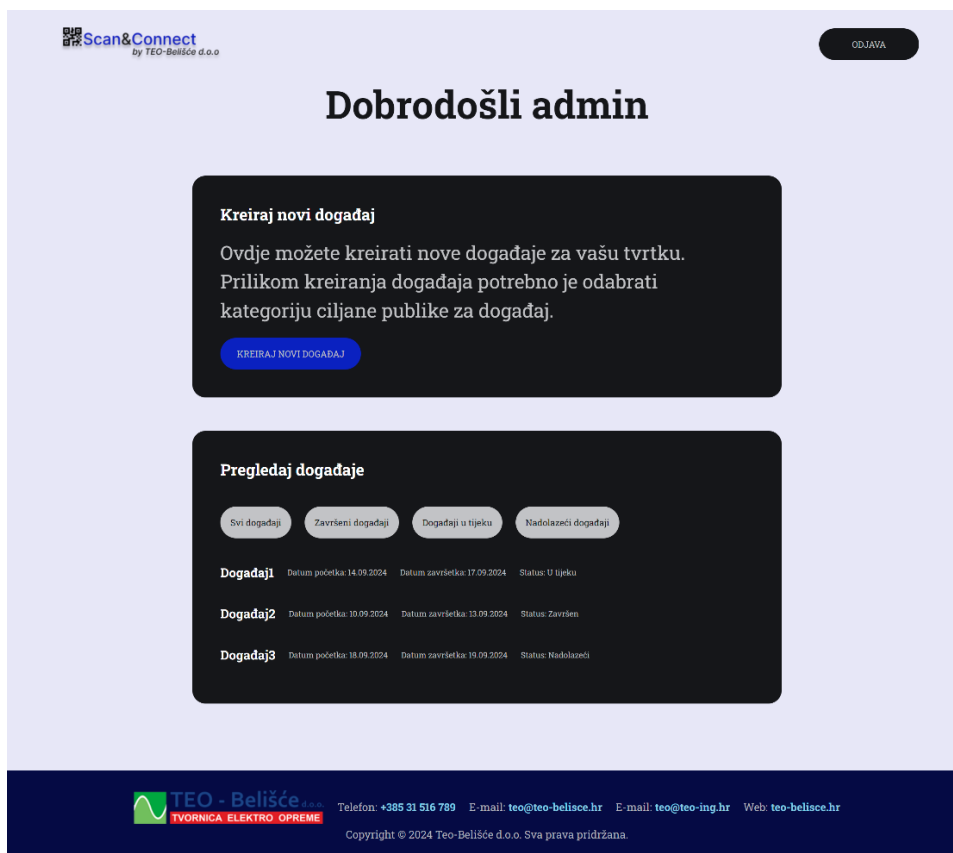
Scan&Connect
by TEO-Belišće d.o.o

ODJAVA

Dobrodošli admin

Kreiraj novi događaj

Ovdje možete kreirati nove događaje za vašu tvrtku. Prilikom kreiranja događaja potrebno je odabrati kategoriju ciljane publike za događaj.

KREIRAJ NOVI DOGAĐAJ

Pregledaj događaje

Svi događaji | Završeni događaji | Događaji u tijeku | Nadolazeći događaji

Događaj1 Datum početka: 14.09.2024 Datum završetka: 17.09.2024 Status: U tijeku

Događaj2 Datum početka: 10.09.2024 Datum završetka: 13.09.2024 Status: Završen

Događaj3 Datum početka: 18.09.2024 Datum završetka: 19.09.2024 Status: Nadolazeći

TEO - Belišće d.o.o.
TVORNICA ELEKTRO OPREME

Telefon: +385 31 516 789 E-mail: teo@teo-belisce.hr E-mail: teo@teo-ing.hr Web: teo-belisce.hr

Copyright © 2024 Teo-Belišće d.o.o. Sva prava pridržana.